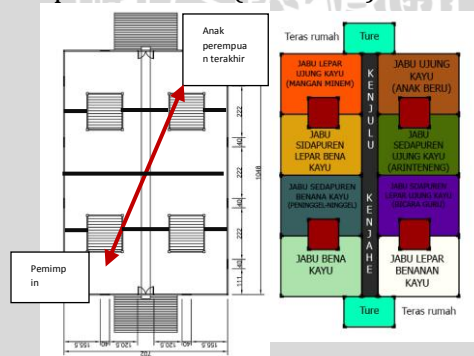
Anak perempuan terakhir

Pemimpin

222
40
222
40
222
111
1048

Teras rumah
Ture
JABU LEPAR UJUNG KAYU (MANGAN MINEM)
KENJULU
JABU UJUNG KAYU (ANAK BERU)
JABU SIDAPUREN LEPAR BENA KAYU
JABU SEDAPUREN UJUNG KAYU (ARINTENENG)
JABU SEDAPUREN BENANA KAYU (PENINGGEL-NINGGEL)
KENJAHE
JABU SEDAPUREN LEPAR UJUNG KAYU (SICAPA GURU)
JABU BENA KAYU
JABU LEPAR BENANAN KAYU
Ture
Teras rumah